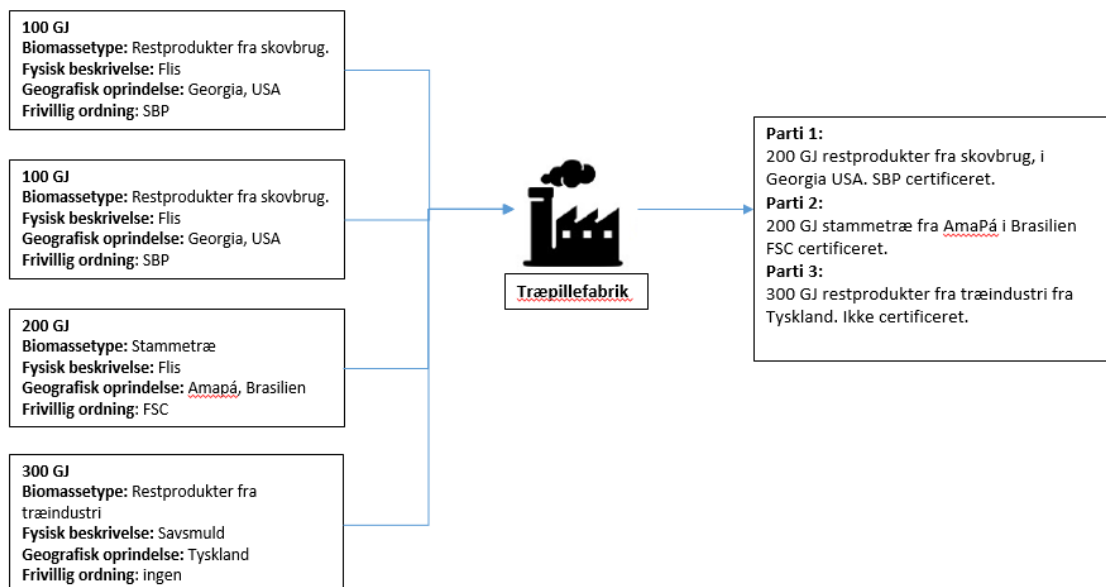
**100 GJ**
**Biomassetype:** Restprodukter fra skovbrug.
**Fysisk beskrivelse:** Flis
**Geografisk oprindelse:** Georgia, USA
**Frivillig ordning:** SBP

**100 GJ**
**Biomassetype:** Restprodukter fra skovbrug.
**Fysisk beskrivelse:** Flis
**Geografisk oprindelse:** Georgia, USA
**Frivillig ordning:** SBP

**200 GJ**
**Biomassetype:** Stammetræ
**Fysisk beskrivelse:** Flis
**Geografisk oprindelse:** Amapá, Brasilien
**Frivillig ordning:** FSC

**300 GJ**
**Biomassetype:** Restprodukter fra træindustri
**Fysisk beskrivelse:** Savsmuld
**Geografisk oprindelse:** Tyskland
**Frivillig ordning:** ingen

**Træpillefabrik**

**Parti 1:**
200 GJ restprodukter fra skovbrug, i Georgia USA. SBP certificeret.
**Parti 2:**
200 GJ stammetræ fra AmaPá i Brasilien FSC certificeret.
**Parti 3:**
300 GJ restprodukter fra træindustri fra Tyskland. Ikke certificeret.